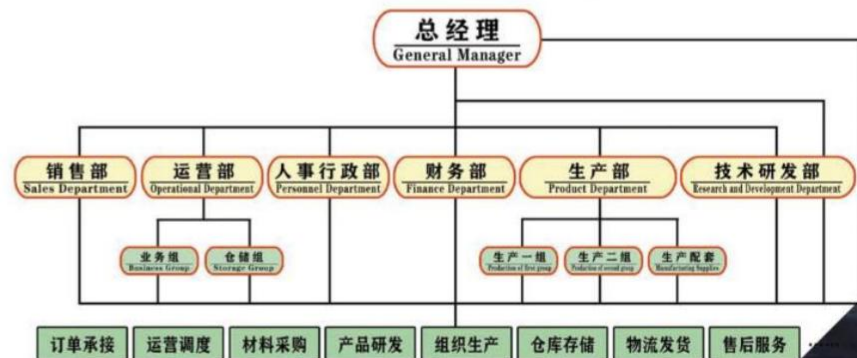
总经理
General Manager

销售部
Sales Department

运营部
Operational Department

人事行政部
Personnel Department

财务部
Finance Department

生产部
Product Department

技术研发部
Research and Development Department

业务组
Business Group

仓储组
Storage Group

生产一组
Production of first group

生产二组
Production of second group

生产配套
Manufacturing Supplies

订单承接

运营调度

材料采购

产品研发

组织生产

仓库存储

物流发货

售后服务